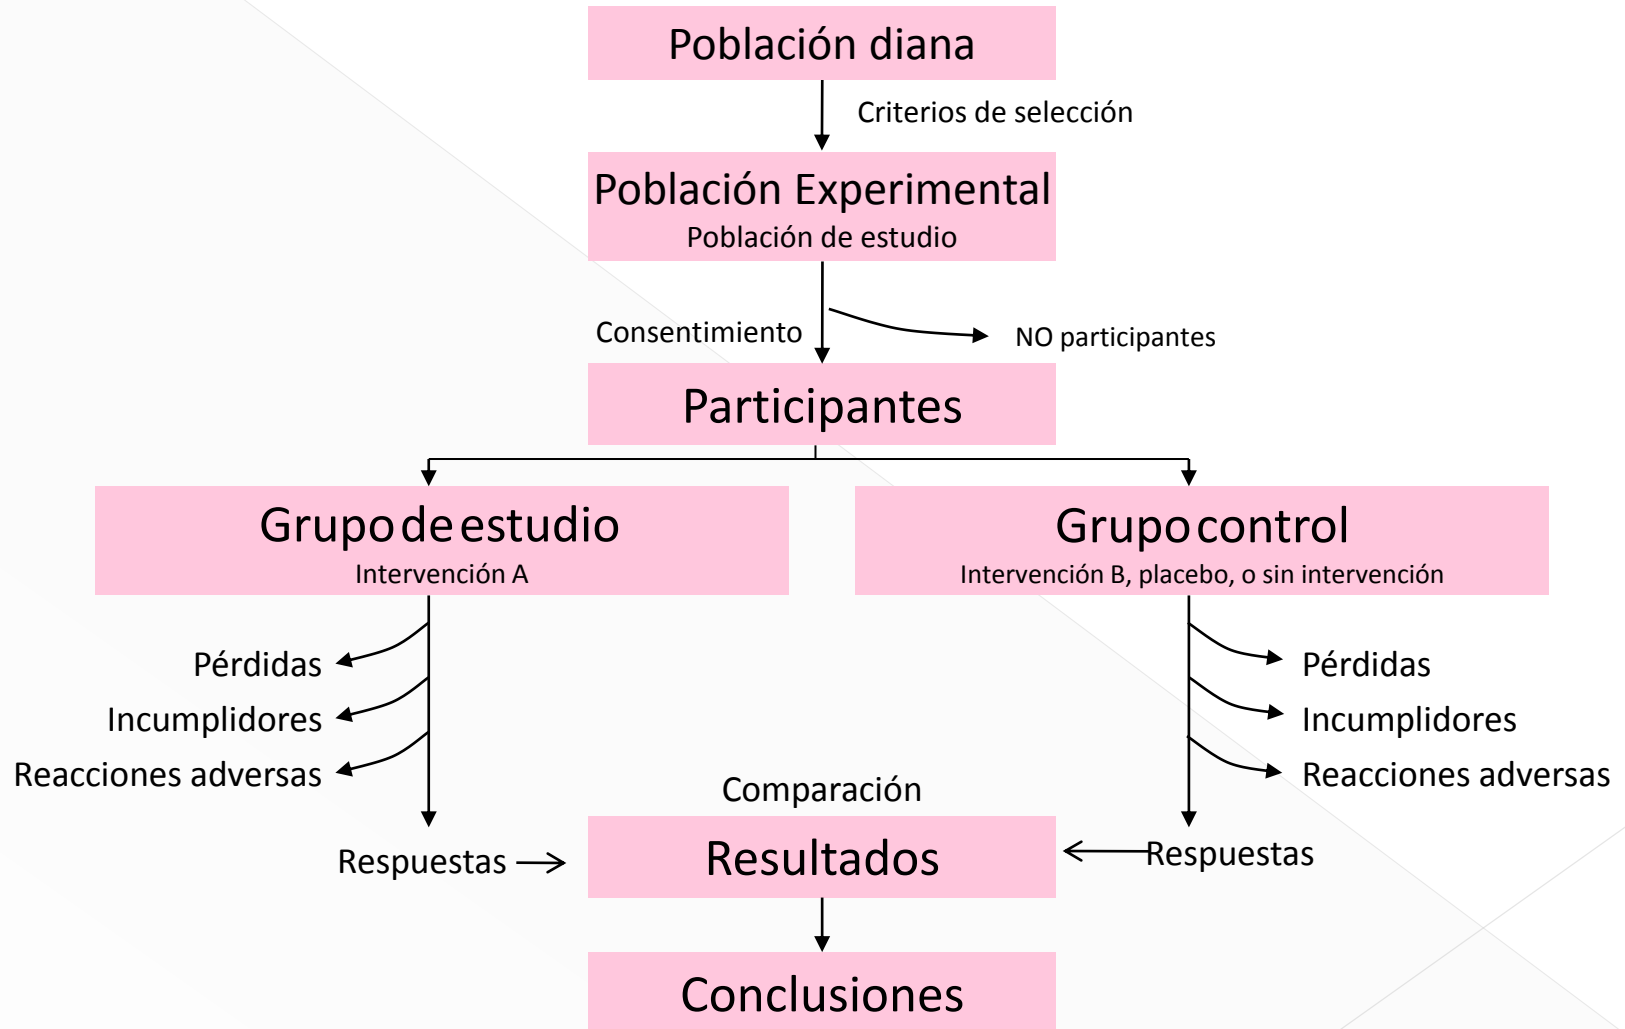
Población diana

Criterios de selección

Población Experimental
Población de estudio

Consentimiento

NO participantes

Participantes

Grupo de estudio
Intervención A

Grupo control
Intervención B, placebo, o sin intervención

Pérdidas
Incumplidores
Reacciones adversas

Pérdidas
Incumplidores
Reacciones adversas

Comparación

Respuestas

Resultados

Respuestas

Conclusiones